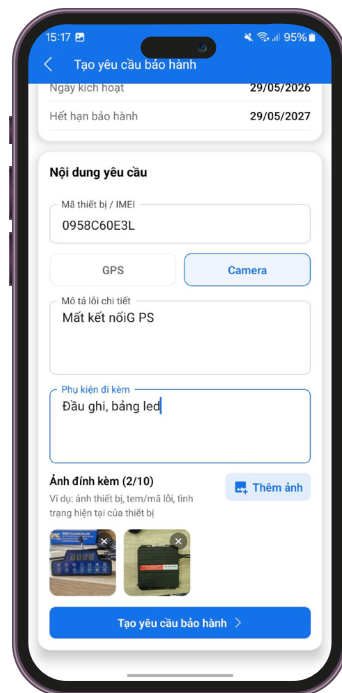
15:17 95%

Tạo yêu cầu bảo hành

Ngày kích hoạt 29/05/2026

Hết hạn bảo hành 29/05/2027

Nội dung yêu cầu

Mã thiết bị / IMEI
0958C60E3L

GPS

Camera

Mô tả lỗi chi tiết
Mất kết nốiG PS

Phụ kiện đi kèm
Đầu ghi, bảng led

Ảnh đính kèm (2/10)
Ví dụ: ảnh thiết bị, tem/mã lỗi, tình trạng hiện tại của thiết bị

Thêm ảnh

Tạo yêu cầu bảo hành